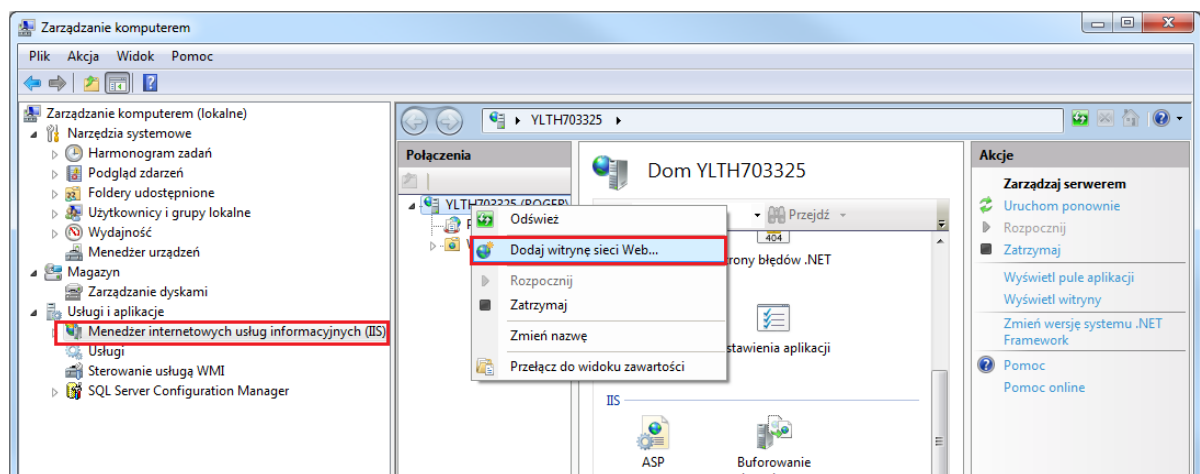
Zarządzanie komputerem

Plik Akcja Widok Pomoc

Zarządzanie komputerem (lokalne)
Narzędzia systemowe
Harmonogram zadań
Podgląd zdarzeń
Foldery udostępnione
Użytkownicy i grupy lokalne
Wydajność
Menedżer urządzeń
Magazyn
Zarządzanie dyskami
Usługi i aplikacje
Menedżer internetowych usług informacyjnych (IIS)
Usługi
Sterowanie usługą WMI
SQL Server Configuration Manager

YLTH703325 ▸

Połączenia

YLTH703325 (ROGER

Odśwież
Dodaj witrynę sieci Web...
Rozpocznij
Zatrzymaj
Zmień nazwę
Przełącz do widoku zawartości

Dom YLTH703325

Przejdź

404
rony błędów .NET
stawienia aplikacji

IIS
ASP
Buforowanie

Akcje
Zarządzaj serwerem
Uruchom ponownie
Rozpocznij
Zatrzymaj
Wyświetl pule aplikacji
Wyświetl witryny
Zmień wersję systemu .NET Framework
Pomoc
Pomoc online